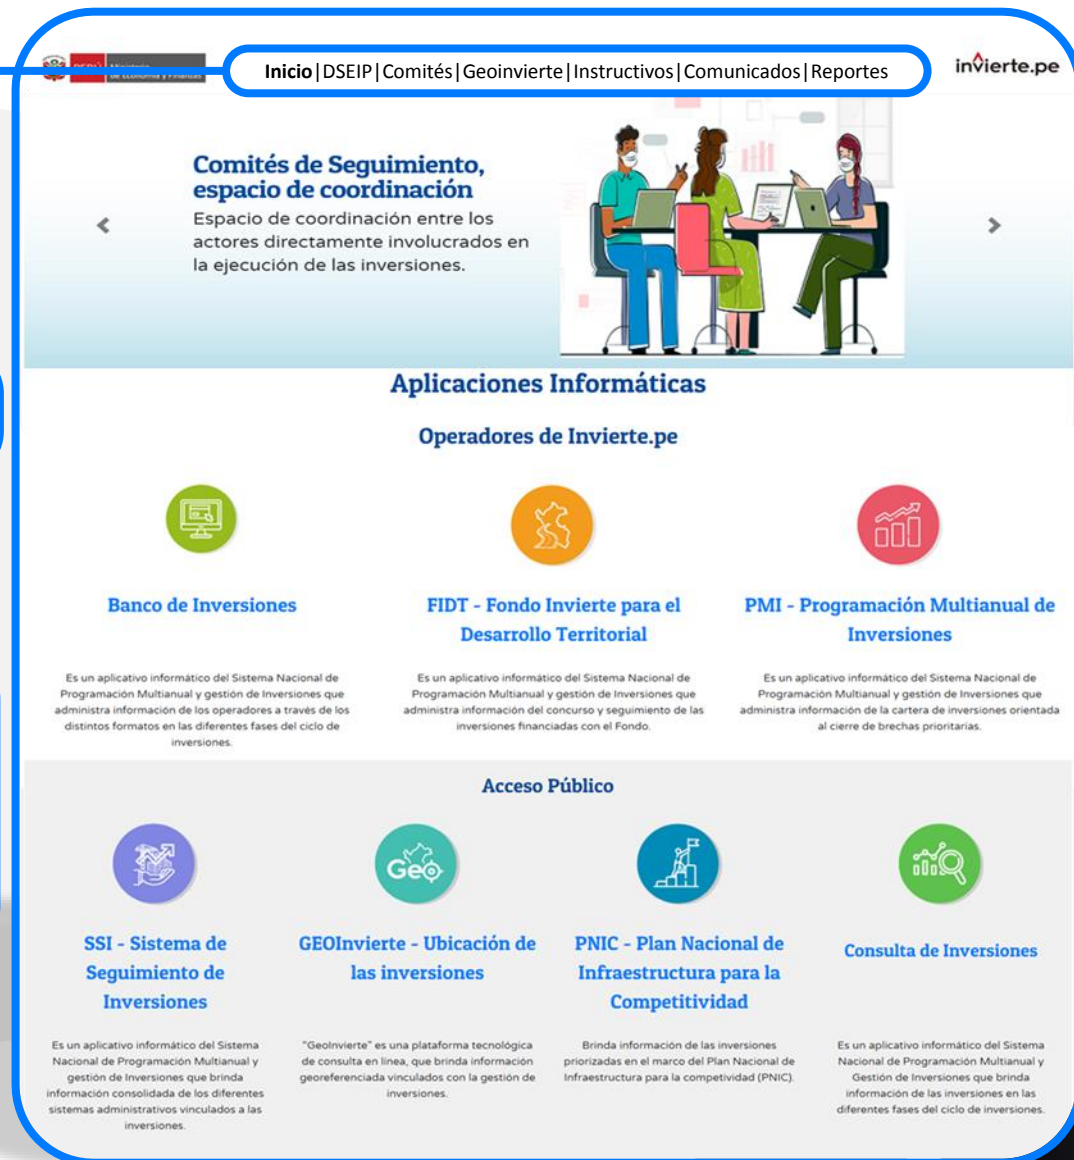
PERÚ Ministerio de Economía y Finanzas

**Inicio**|DSEIP|Comités|Geoinvierte|Instructivos|Comunicados|Reportes

invierte.pe

Comités de Seguimiento, espacio de coordinación

Espacio de coordinación entre los actores directamente involucrados en la ejecución de las inversiones.

Aplicaciones Informáticas

Operadores de Invierte.pe

Banco de Inversiones

Es un aplicativo informático del Sistema Nacional de Programación Multianual y gestión de Inversiones que administra información de los operadores a través de los distintos formatos en las diferentes fases del ciclo de inversiones.

FIDT - Fondo Invierte para el Desarrollo Territorial

Es un aplicativo informático del Sistema Nacional de Programación Multianual y gestión de Inversiones que administra información del concurso y seguimiento de las inversiones financiadas con el Fondo.

PMI - Programación Multianual de Inversiones

Es un aplicativo informático del Sistema Nacional de Programación Multianual y gestión de Inversiones que administra información de la cartera de inversiones orientada al cierre de brechas prioritarias.

Acceso Público

SSI - Sistema de Seguimiento de Inversiones

Es un aplicativo informático del Sistema Nacional de Programación Multianual y gestión de Inversiones que brinda información consolidada de los diferentes sistemas administrativos vinculados a las inversiones.

GEOInvierte - Ubicación de las inversiones

"GeoInvierte" es una plataforma tecnológica de consulta en línea, que brinda información georeferenciada vinculados con la gestión de inversiones.

PNIC - Plan Nacional de Infraestructura para la Competitividad

Brinda información de las inversiones priorizadas en el marco del Plan Nacional de Infraestructura para la competividad (PNIC).

Consulta de Inversiones

Es un aplicativo informático del Sistema Nacional de Programación Multianual y Gestión de Inversiones que brinda información de las inversiones en las diferentes fases del ciclo de inversiones.